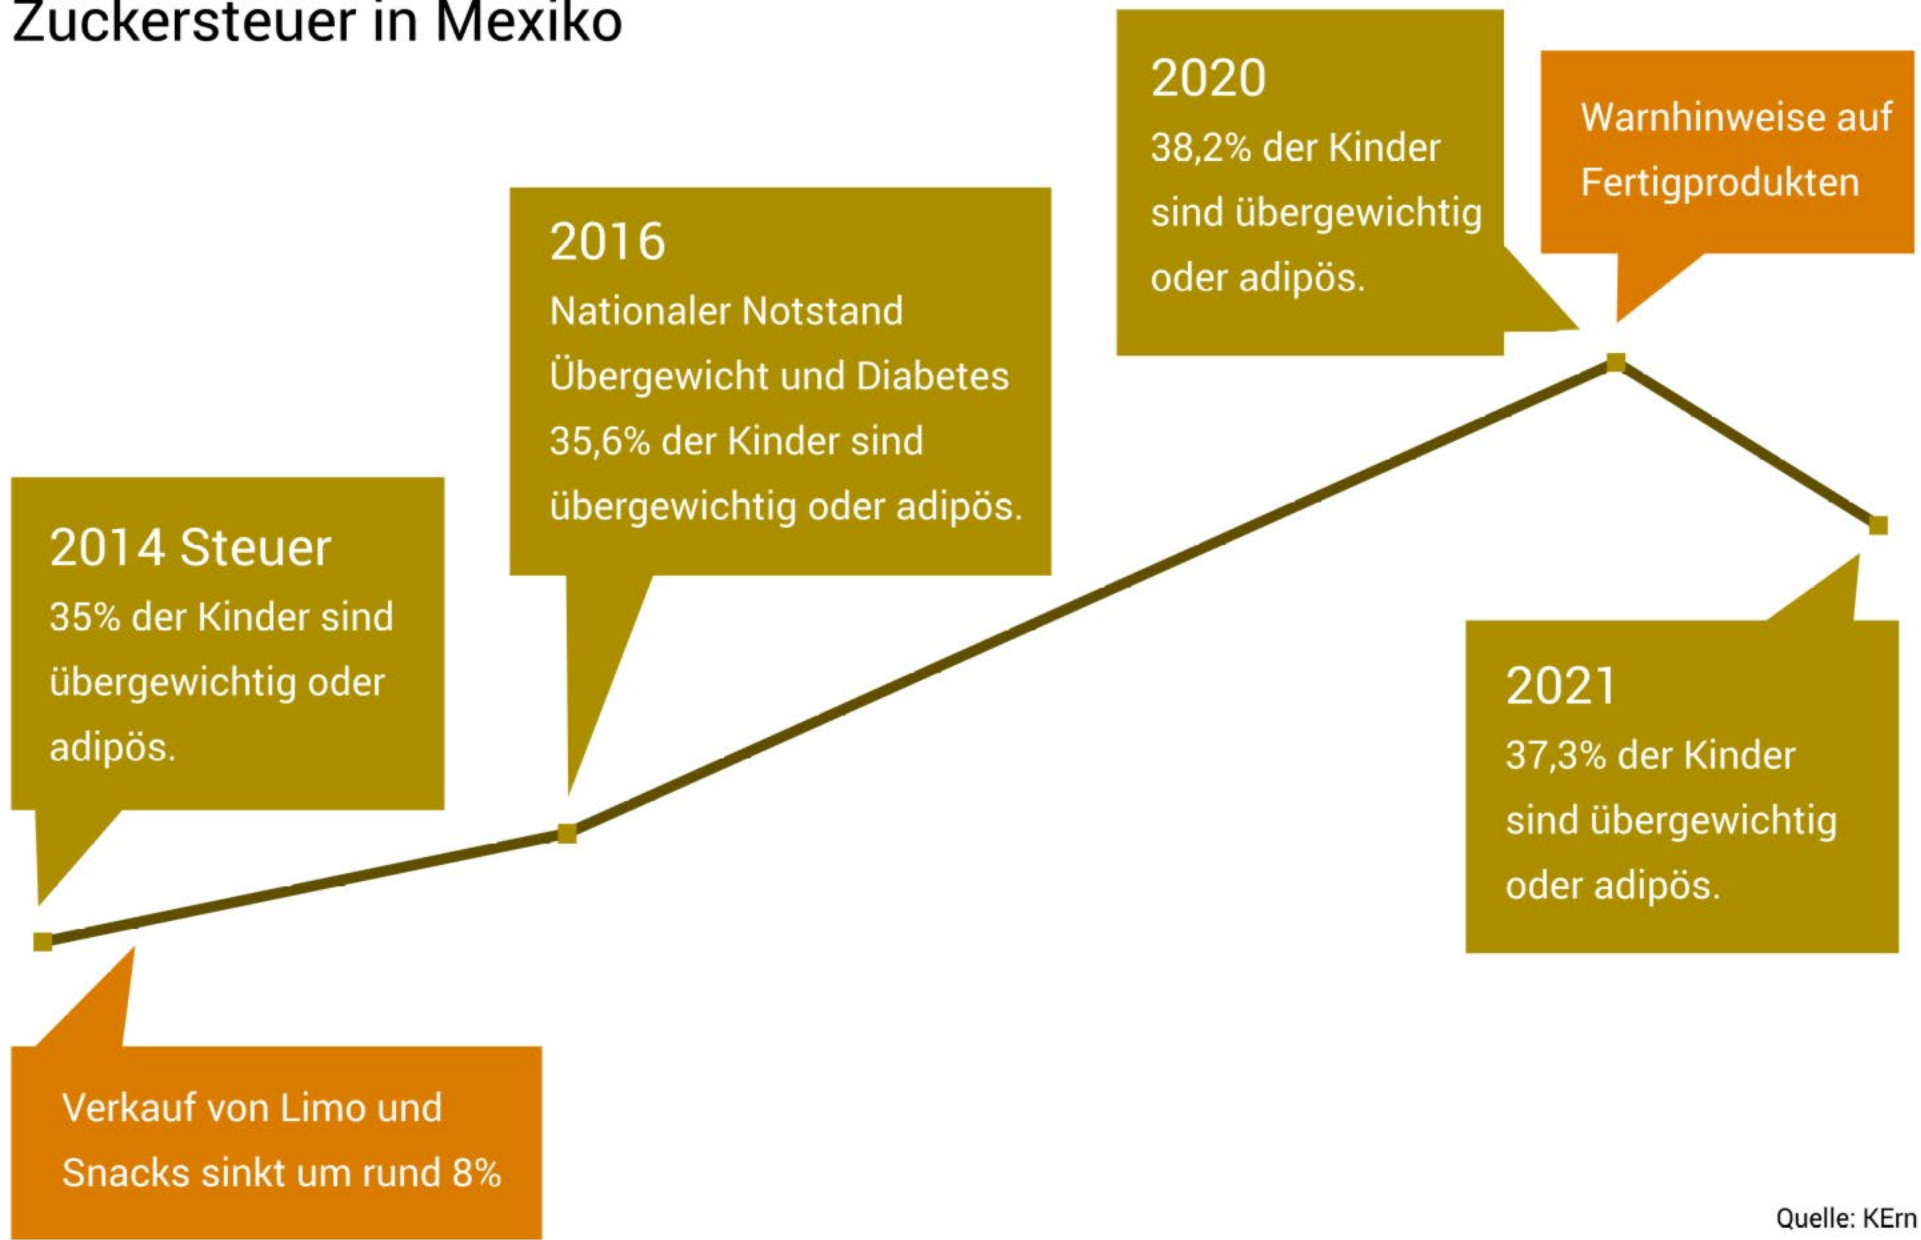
Zuckersteuer in Mexiko

2014 Steuer
35% der Kinder sind übergewichtig oder adipös.

Verkauf von Limo und Snacks sinkt um rund 8%

2016
Nationaler Notstand Übergewicht und Diabetes
35,6% der Kinder sind übergewichtig oder adipös.

2020
38,2% der Kinder sind übergewichtig oder adipös.

Warnhinweise auf Fertigprodukten

2021
37,3% der Kinder sind übergewichtig oder adipös.

Quelle: KErn